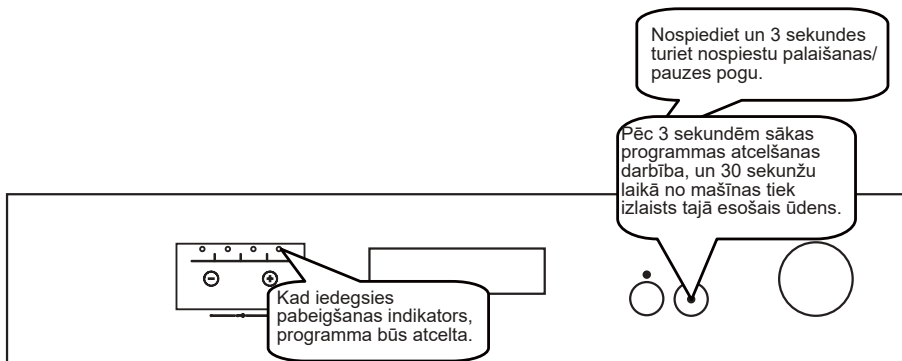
Nospiediet un 3 sekundes turiet nospiestu palaišanas/ pauzes pogu.

Pēc 3 sekundēm sākas programmas atcelšanas darbība, un 30 sekunžu laikā no mašīnas tiek izlaists tajā esošais ūdens.

Kad iedegsies pabeigšanas indikators, programma būs atcelta.